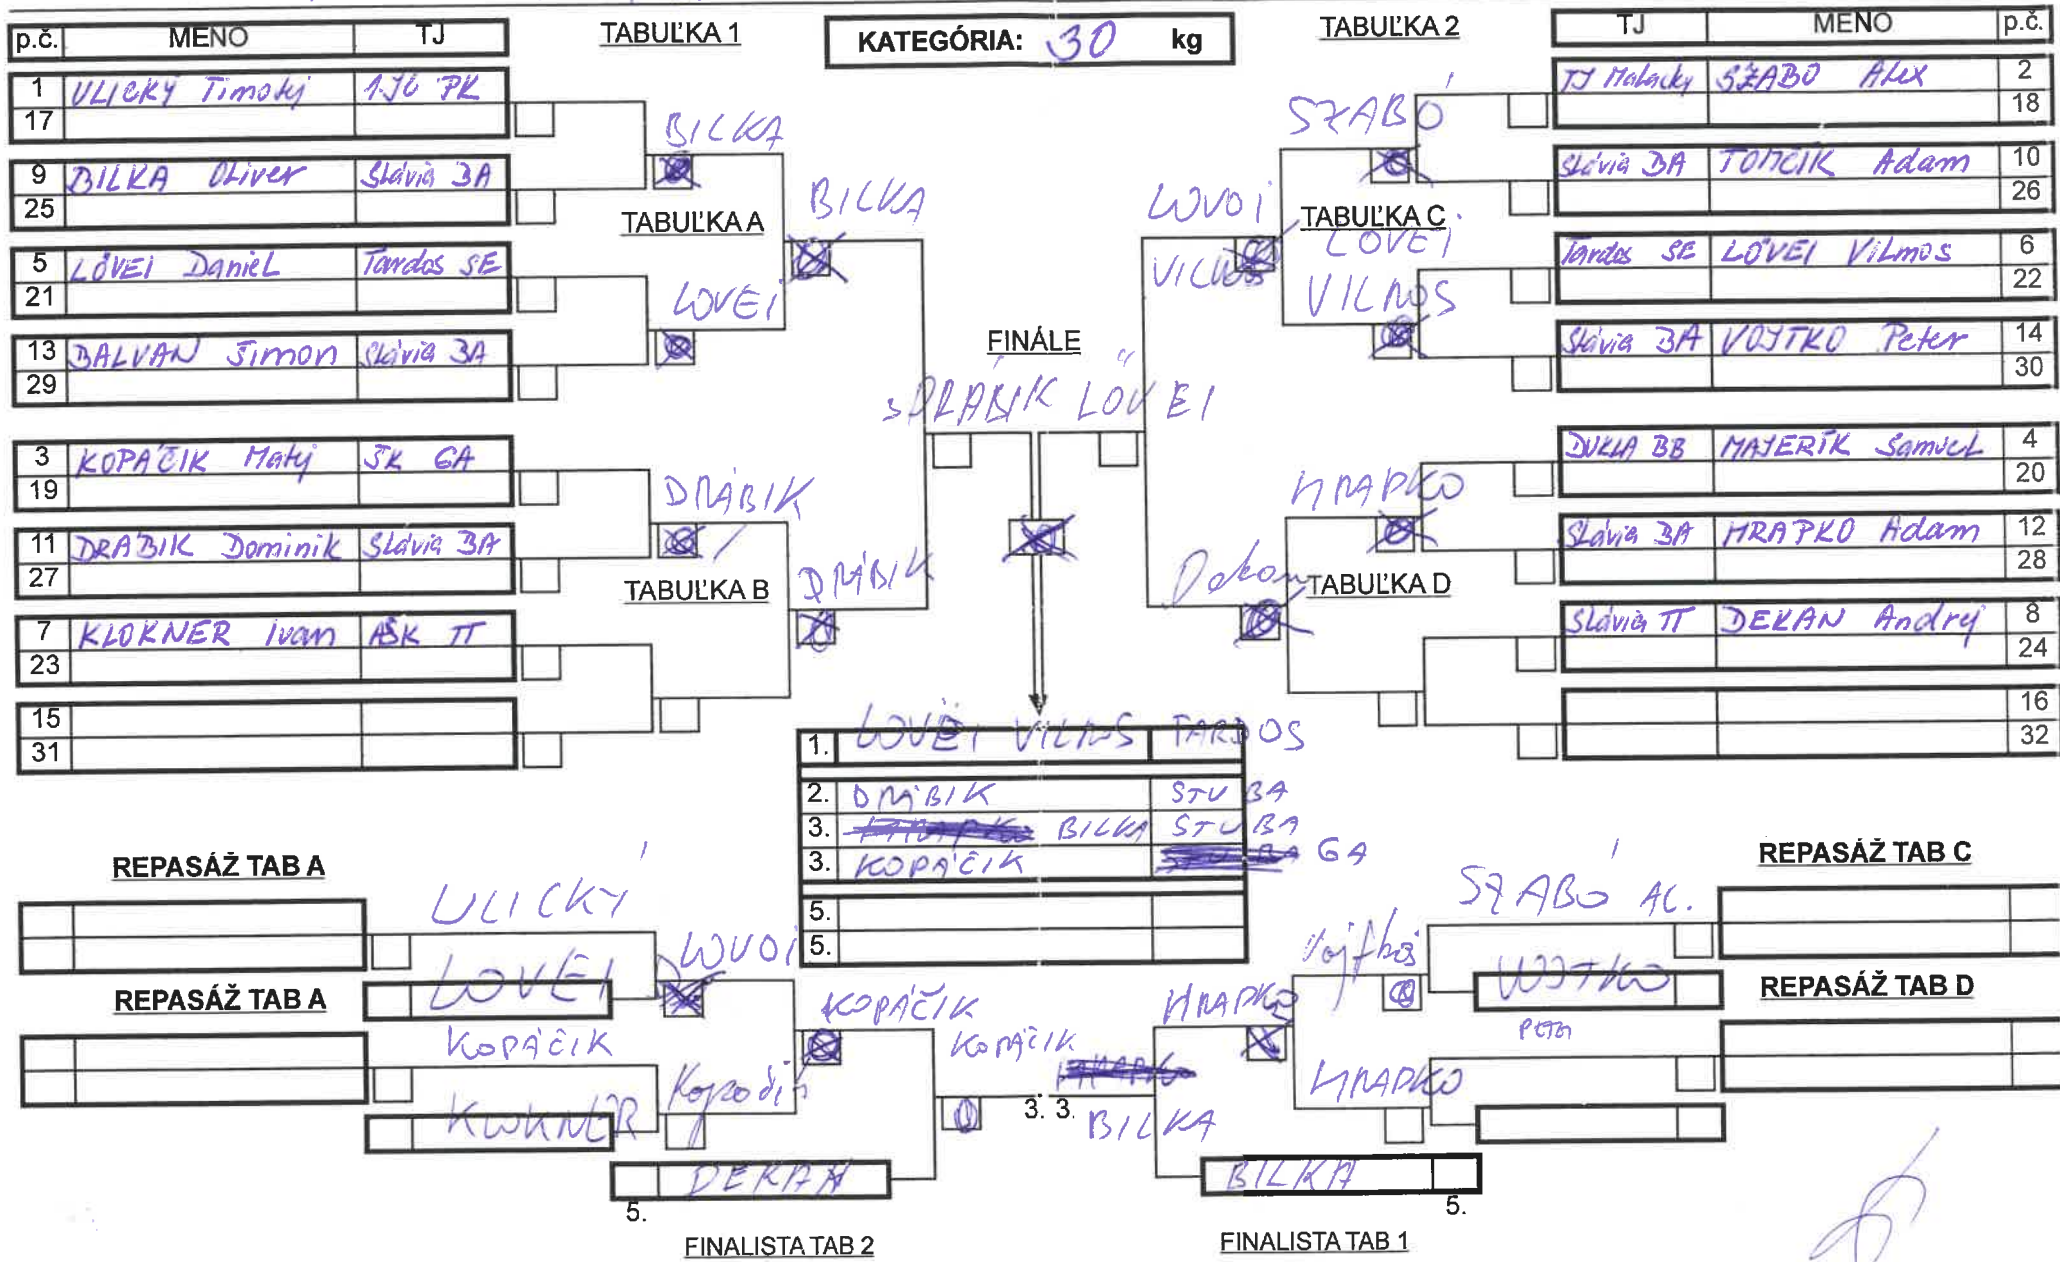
| p.č. | MENO | TJ |
|---|---|---|
| 1 | ULICKÝ Timotej | 1JU PK |
| 17 | | |
| 9 | BILKA Oliver | Slávia BA |
| 25 | | |
| 5 | LÖVEI Daniel | Tardos SE |
| 21 | | |
| 13 | BALVAN Šimon | Slávia BA |
| 29 | | |
| 3 | KOPÁČIK Matej | ŠK GA |
| 19 | | |
| 11 | DRÁBIK Dominik | Slávia BA |
| 27 | | |
| 7 | KLOKNER Ivan | AŠK TT |
| 23 | | |
| 15 | | |
| 31 | | |

TABUĽKA 1

KATEGÓRIA: 30 kg

TABUĽKA 2

| TJ | MENO | p.č. |
|---|---|---|
| TJ Malacky | SZABÓ Alex | 2 |
| | | 18 |
| Slávia BA | TOMČÍK Adam | 10 |
| | | 26 |
| Tardos SE | LÖVEI Vilmos | 6 |
| | | 22 |
| Slávia BA | VOJTKO Peter | 14 |
| | | 30 |
| DUKLA BB | MAJERÍK Samuel | 4 |
| | | 20 |
| Slávia BA | HRAPKO Adam | 12 |
| | | 28 |
| Slávia TT | DEKAN Andrej | 8 |
| | | 24 |
| | | 16 |
| | | 32 |

BILKA
TABUĽKA A
BILKA
LÖVEI
DRÁBIK
TABUĽKA B
DRÁBIK

SZABÓ
LÖVEI
VILMOS
TABUĽKA C
LÖVEI
VILMOS
HRAPKO
Dekan
TABUĽKA D

FINÁLE
DRÁBIK LÖVEI

| | | |
|---|---|---|
| 1. | LÖVEI VILMOS | TARDOS |
| 2. | DRÁBIK | STU BA |
| 3. | ~~HRAPKO~~ BILKA | STU BA |
| 3. | KOPÁČIK | ~~STU BA~~ GA |
| 5. | | |
| 5. | | |

REPASÁŽ TAB A
ULICKÝ
REPASÁŽ TAB A
LÖVEI
LÖVEI
KOPÁČIK
KLOKNER
Kopáčik
KOPÁČIK
KOPÁČIK
~~HRAPKO~~
DEKAN
5.
FINALISTA TAB 2

3. 3.
BILKA

REPASÁŽ TAB C
SZABÓ AL.
Vojtko
VOJTKO
Peter
REPASÁŽ TAB D
HRAPKO
HRAPKO
BILKA
5.
FINALISTA TAB 1